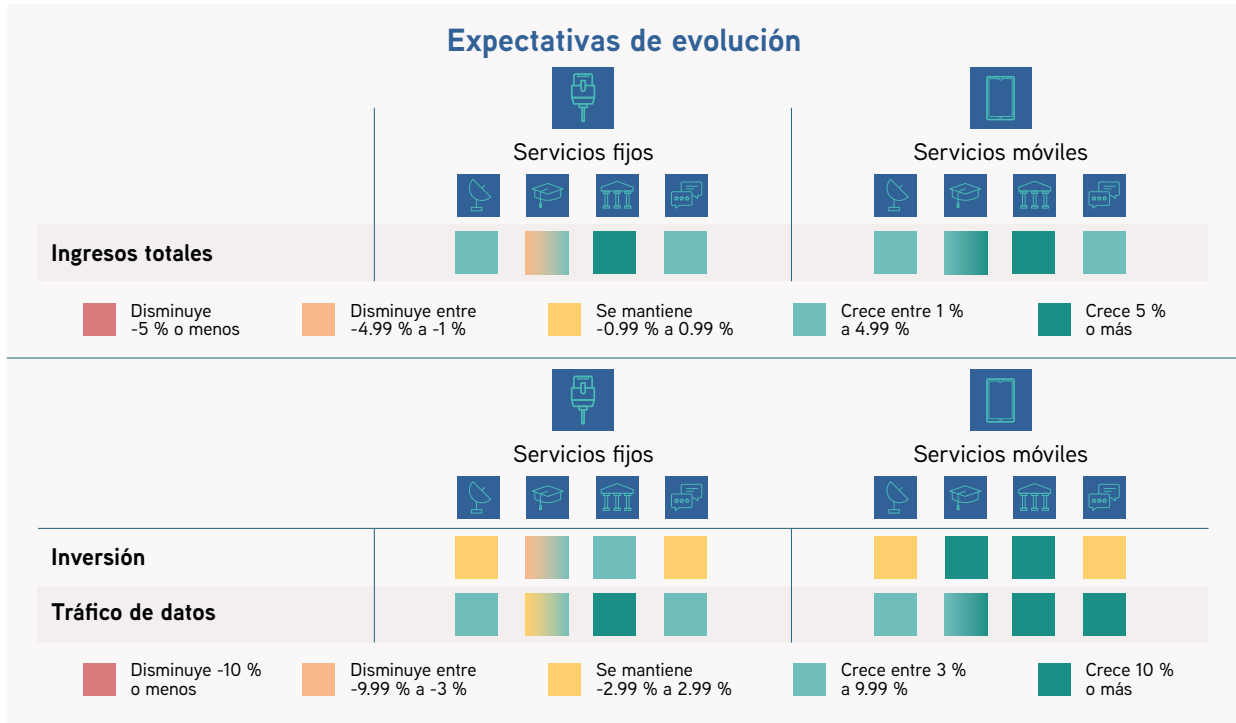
Expectativas de evolución

Servicios fijos

Servicios móviles

Ingresos totales

Disminuye -5 % o menos

Disminuye entre -4.99 % a -1 %

Se mantiene -0.99 % a 0.99 %

Crece entre 1 % a 4.99 %

Crece 5 % o más

Servicios fijos

Servicios móviles

Inversión

Tráfico de datos

Disminuye -10 % o menos

Disminuye entre -9.99 % a -3 %

Se mantiene -2.99 % a 2.99 %

Crece entre 3 % a 9.99 %

Crece 10 % o más